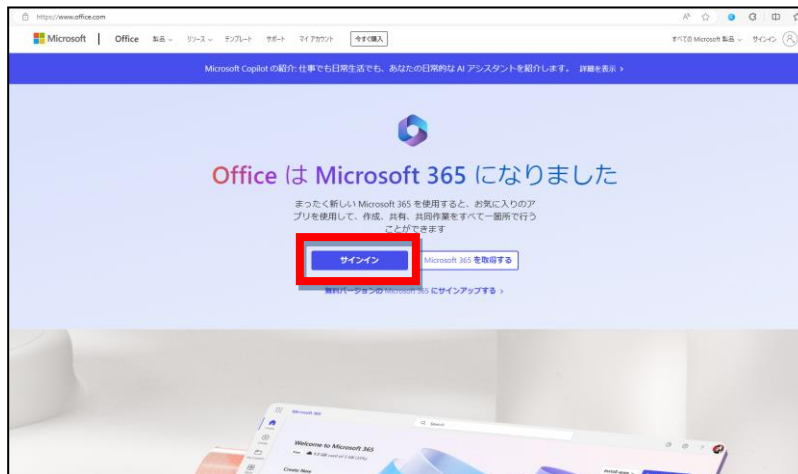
https://www.office.com

Microsoft | Office 製品 リソース テンプレート サポート マイ アカウント 今すぐ購入

すべての Microsoft 製品 サインイン

Microsoft Copilot の紹介: 仕事でも日常生活でも、あなたの日常的な AI アシスタントを紹介します。 詳細を表示 >

Office は Microsoft 365 になりました

まったく新しい Microsoft 365 を使用すると、お気に入りのアプリを使用して、作成、共有、共同作業をすべて一箇所で行うことができます

サインイン

Microsoft 365 を取得する

無料バージョンの Microsoft 365 にサインアップする >

Microsoft 365

Search

Welcome to Microsoft 365

Create New

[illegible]